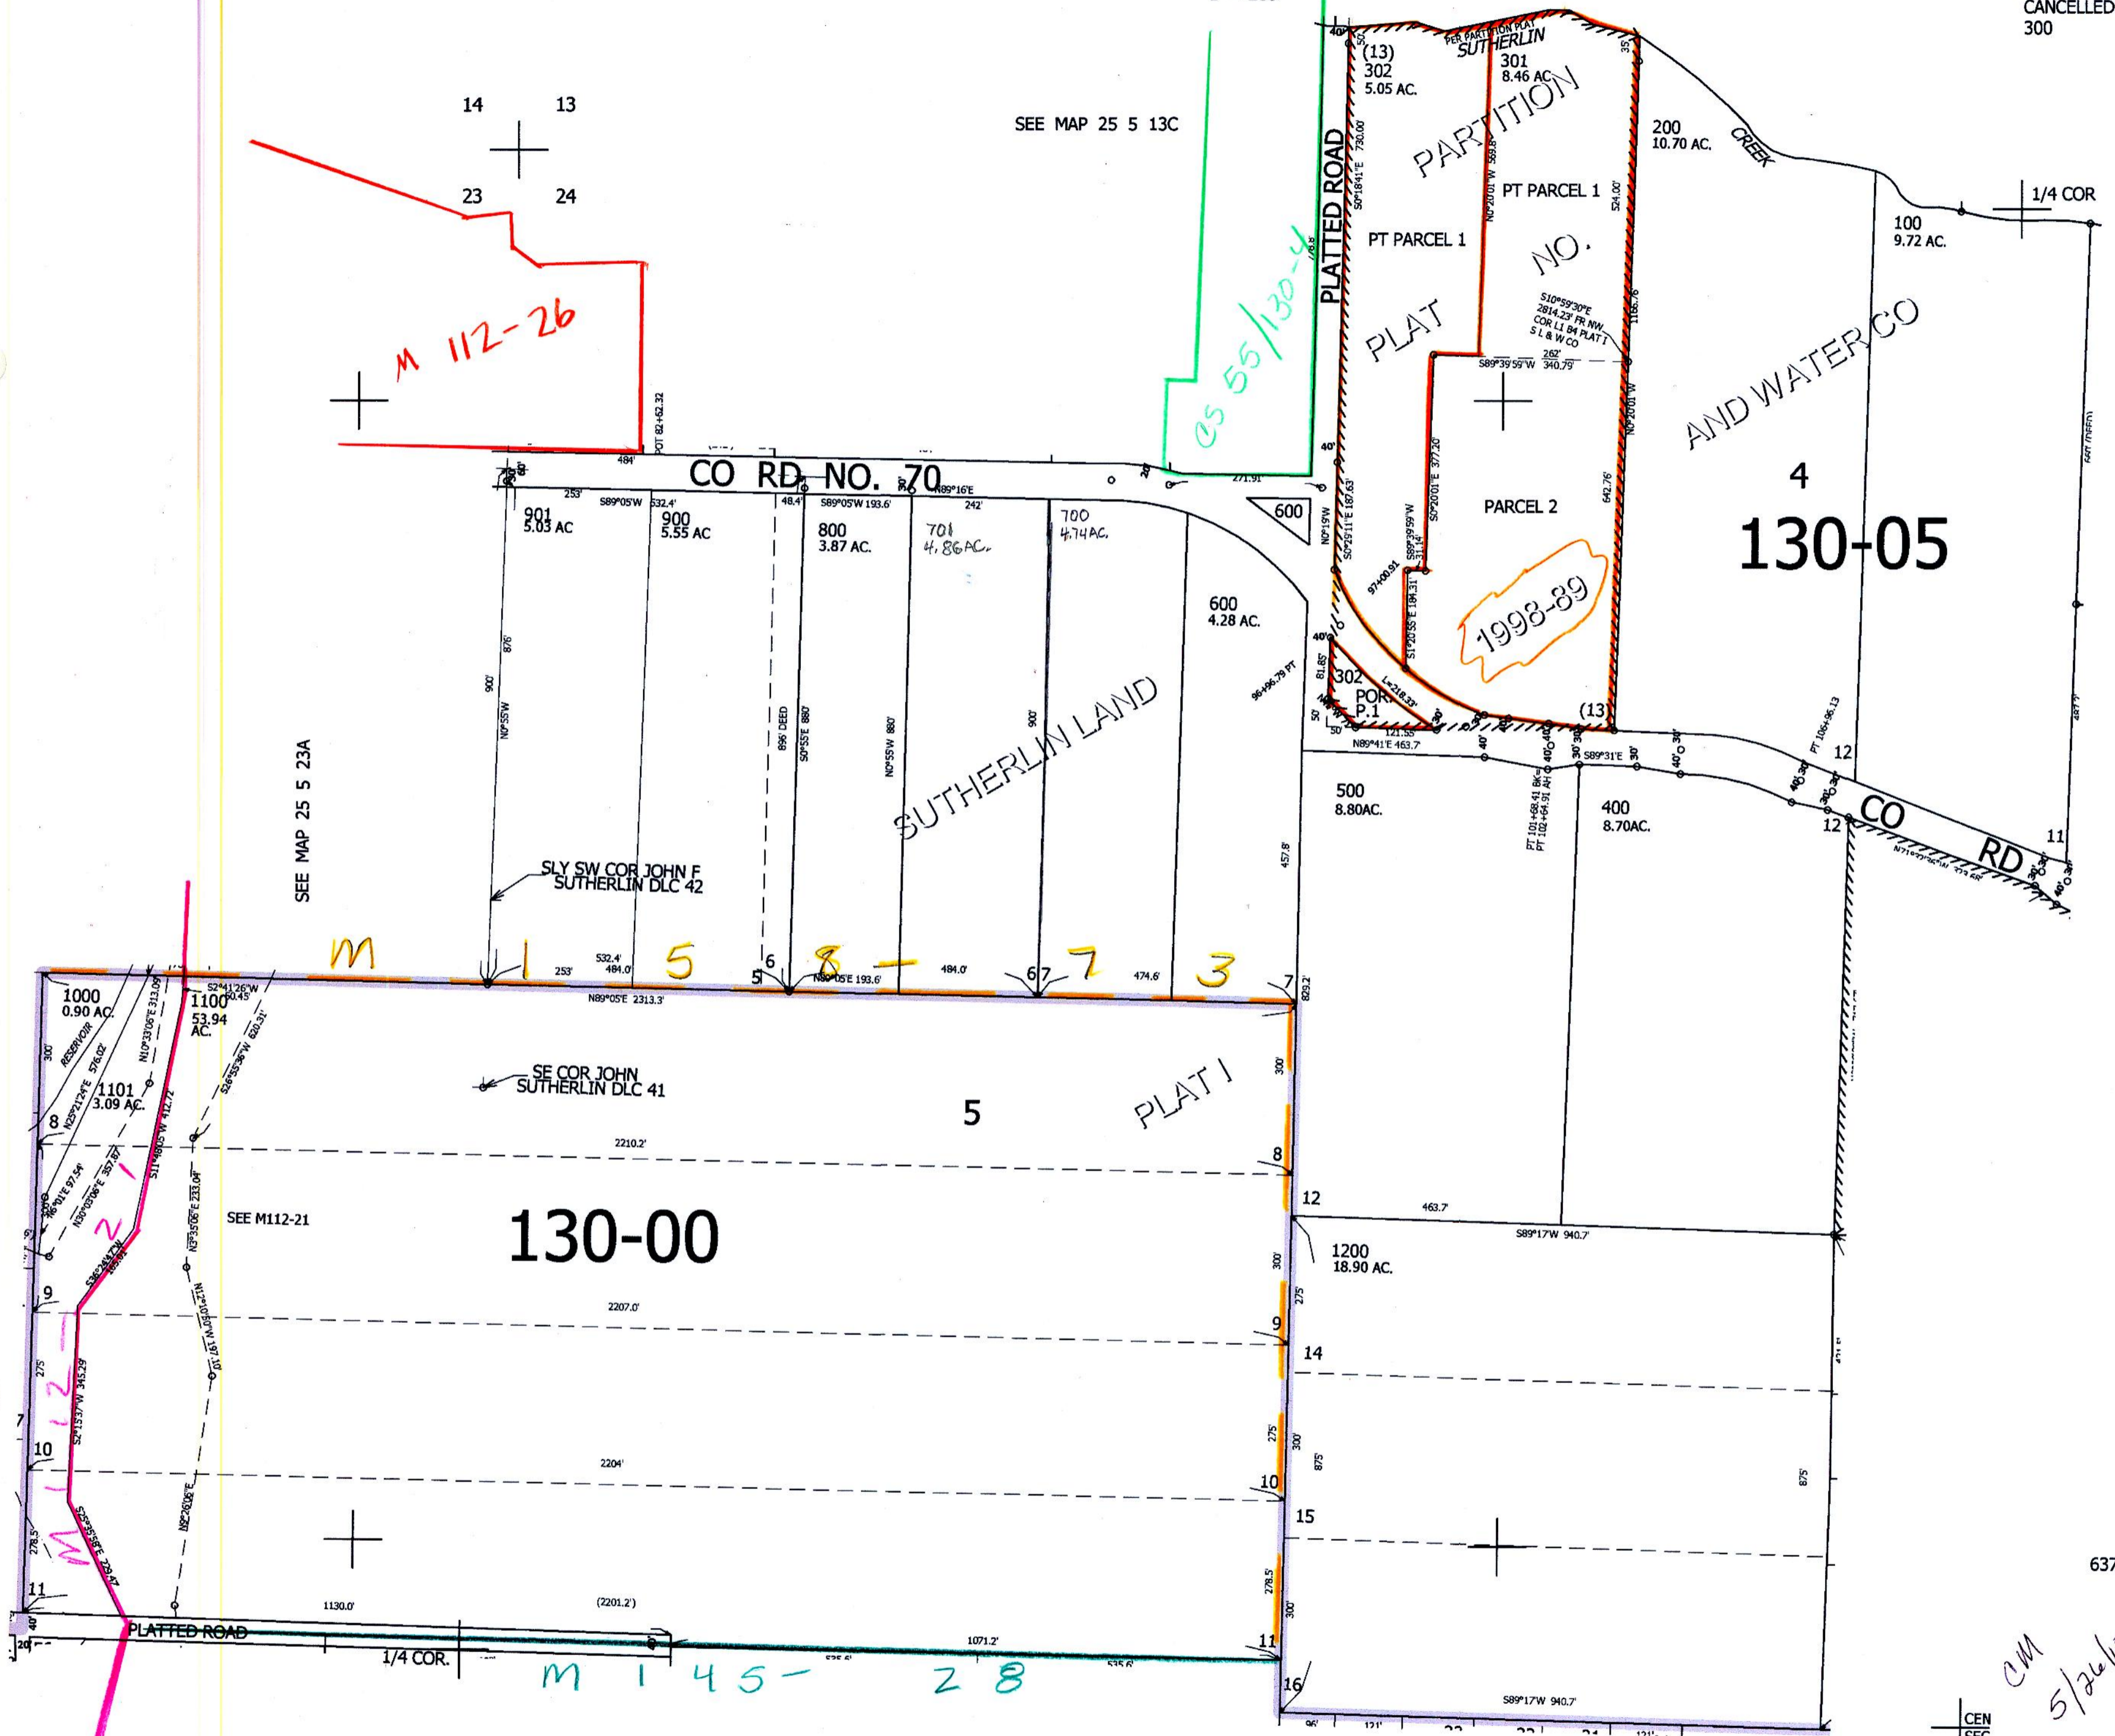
CANCELLED
300

14 13
23 24

SEE MAP 25 5 13C

M 112-26

CS 55/130-4

PLATTED ROAD

(13)
302
5.05 AC.

PER PARTITION PLAT
SUTHERLIN
301
8.46 AC

PARTITION
PLAT
NO.

PT PARCEL 1
PT PARCEL 1

200
10.70 AC.

CREEK

1/4 COR

100
9.72 AC.

S10°59'30"E
2814.23' FR NW
COR L1 B4 PLAT I
S L & W CO

S89°39'59"W 340.79'
262'

AND WATER CO

4

130-05

PARCEL 2

1998-89

CO RD NO. 70

484'
253'
S89°05'W
532.4'
48.4'
S89°05'W 193.6'
N89°16'E
242'
271.91

600

901
5.03 AC

900
5.55 AC

800
3.87 AC.

701
4.86 AC.

700
4.74 AC.

600
4.28 AC.

302
POR
P.1

N89°41'E 463.7'

S89°31'E

SUTHERLIN LAND

500
8.80AC.

400
8.70AC.

12

CO RD

12

11

SEE MAP 25 5 23A

SLY SW COR JOHN F
SUTHERLIN DLC 42

M 1 5 8 - 7 3

253'
532.4'
484.0'
484.0'
474.6'
N89°05'E 193.6'
N89°05'E 2313.3'

6
5
6 7
7

1000
0.90 AC.

1100
53.94
AC.

1101
3.09 AC.

RESERVOIR

SE COR JOHN
SUTHERLIN DLC 41

5

PLAT I

8
2210.2'
8

SEE M112-21

130-00

12
463.7'
S89°17'W 940.7'

1200
18.90 AC.

9
2207.0'
9

14

M 112-21

10
2204'
10

15

11
1130.0'
(2201.2')
PLATTED ROAD
1071.2'
11

1/4 COR.

M 145-28

16
S89°17'W 940.7'

637

CM
5/26/

CEN
SEC